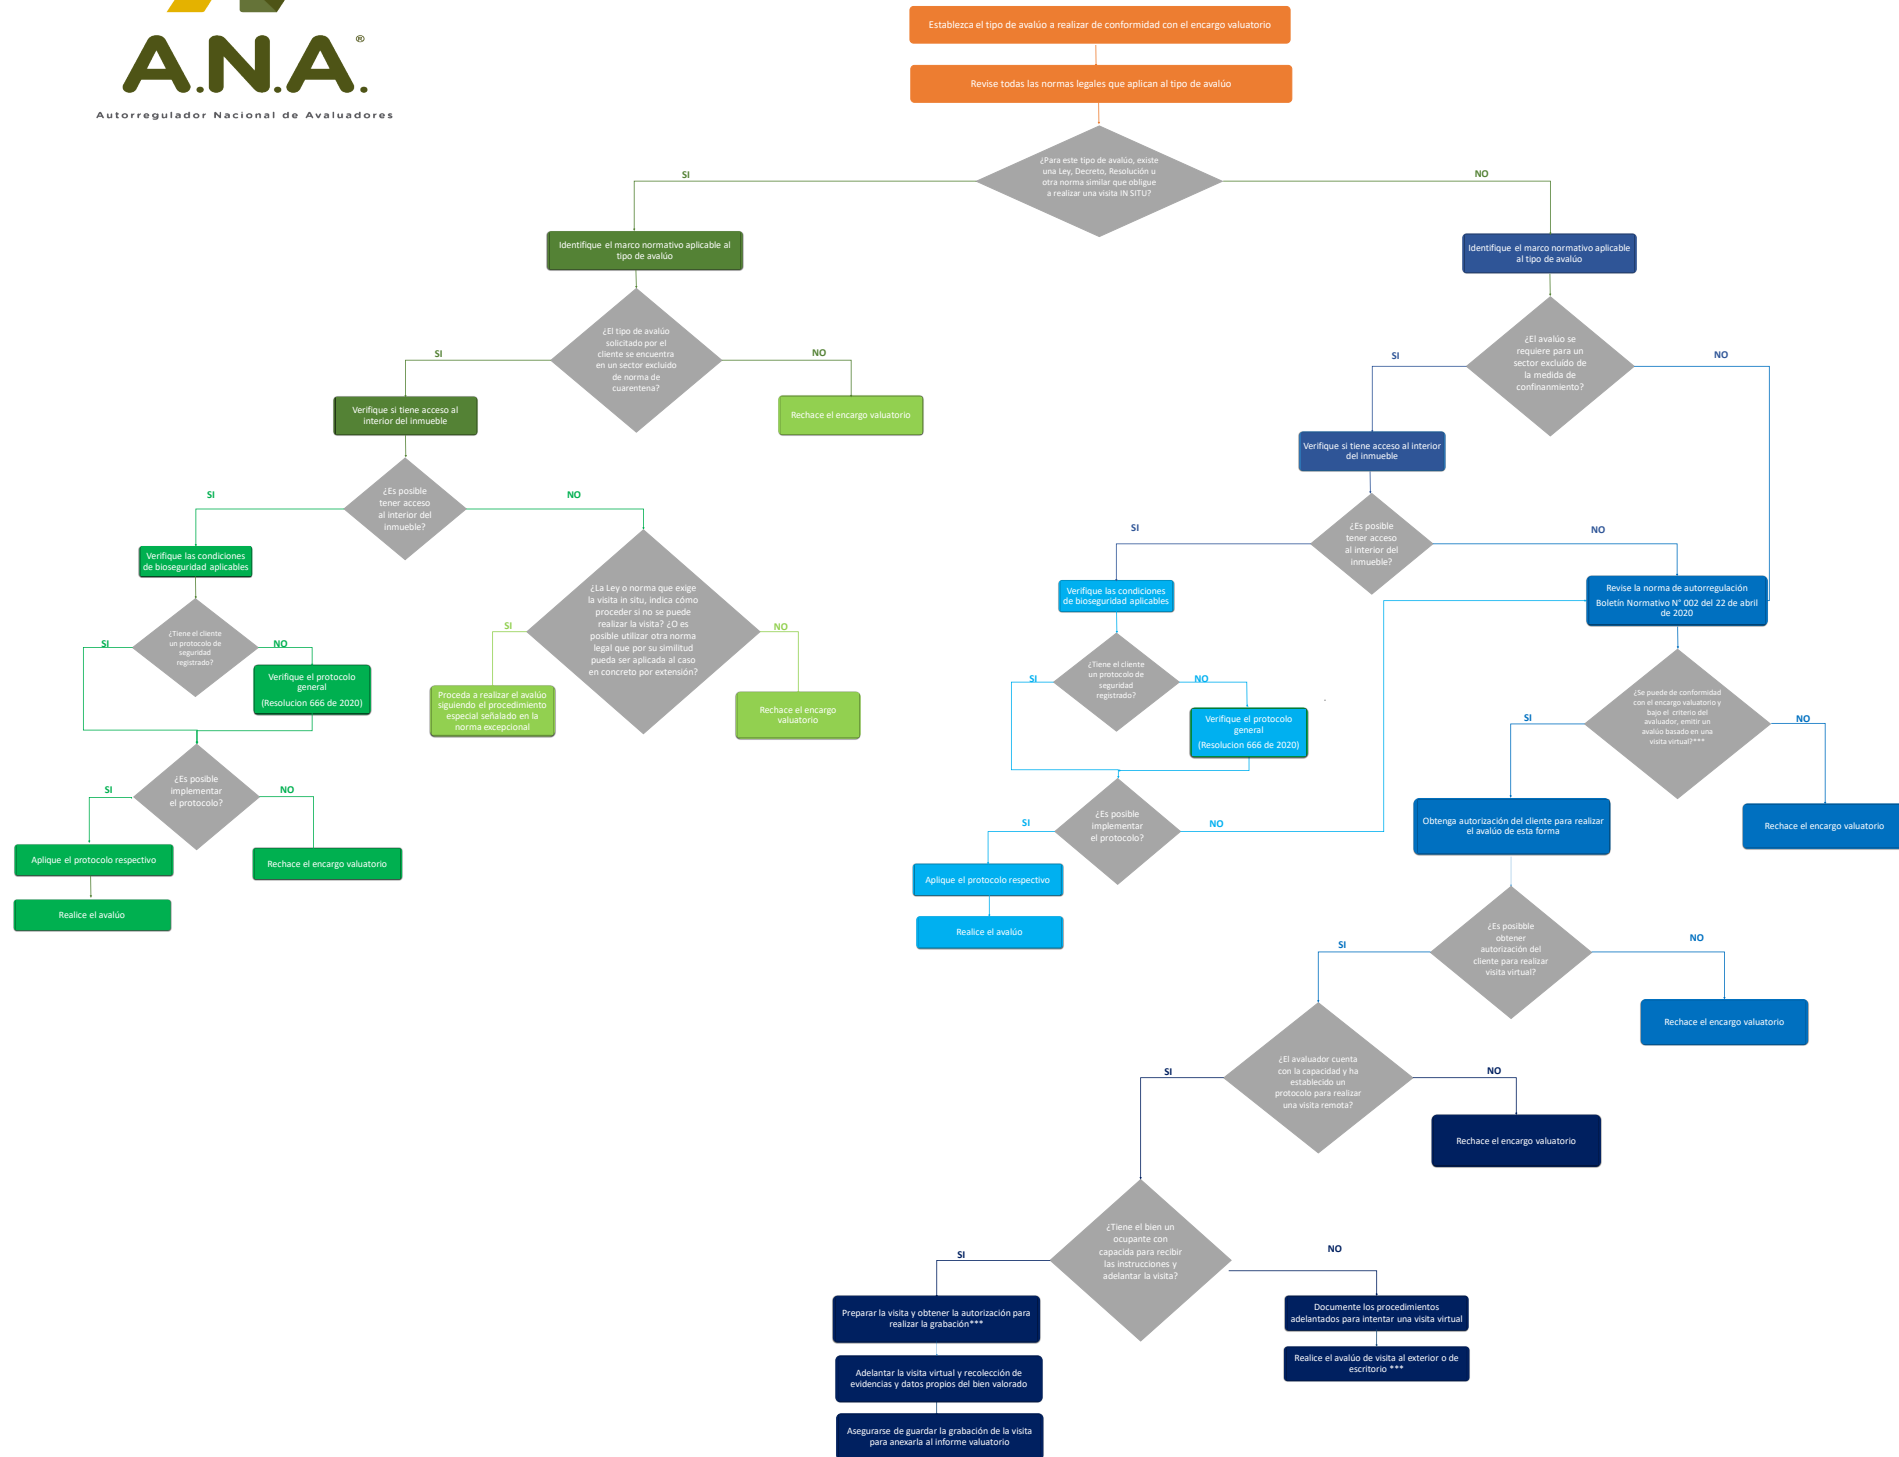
A.N.A.®
Autorregulador Nacional de Avaluadores

Establezca el tipo de avalúo a realizar de conformidad con el encargo valuatorio

Revise todas las normas legales que aplican al tipo de avalúo

¿Para este tipo de avalúo, existe una Ley, Decreto, Resolución u otra norma similar que obligue a realizar una visita IN SITU?

SI

NO

Identifique el marco normativo aplicable al tipo de avalúo

Identifique el marco normativo aplicable al tipo de avalúo

¿El tipo de avalúo solicitado por el cliente se encuentra en un sector excluido de norma de cuarentena?

SI

NO

Verifique si tiene acceso al interior del inmueble

Rechace el encargo valuatorio

¿Es posible tener acceso al interior del inmueble?

SI

NO

Verifique las condiciones de bioseguridad aplicables

¿La Ley o norma que exige la visita in situ, indica cómo proceder si no se puede realizar la visita? ¿O es posible utilizar otra norma legal que por su similitud pueda ser aplicada al caso en concreto por extensión?

SI

NO

Proceda a realizar el avalúo siguiendo el procedimiento especial señalado en la norma excepcional

Rechace el encargo valuatorio

¿Tiene el cliente un protocolo de seguridad registrado?

SI

NO

Verifique el protocolo general (Resolucion 666 de 2020)

¿Es posible implementar el protocolo?

SI

NO

Aplique el protocolo respectivo

Rechace el encargo valuatorio

Realice el avalúo

¿El avalúo se requiere para un sector excluido de la medida de confinamiento?

SI

NO

Verifique si tiene acceso al interior del inmueble

¿Es posible tener acceso al interior del inmueble?

SI

NO

Verifique las condiciones de bioseguridad aplicables

Revise la norma de autorregulación Boletín Normativo N° 002 del 22 de abril de 2020

¿Tiene el cliente un protocolo de seguridad registrado?

SI

NO

Verifique el protocolo general (Resolucion 666 de 2020)

¿Es posible implementar el protocolo?

SI

NO

Aplique el protocolo respectivo

Realice el avalúo

¿Se puede de conformidad con el encargo valuatorio y bajo el criterio del avaluador, emitir un avalúo basado en una visita virtual?***

SI

NO

Obtenga autorización del cliente para realizar el avalúo de esta forma

Rechace el encargo valuatorio

¿Es posible obtener autorización del cliente para realizar visita virtual?

SI

NO

Rechace el encargo valuatorio

¿El avaluador cuenta con la capacidad y ha establecido un protocolo para realizar una visita remota?

SI

NO

Rechace el encargo valuatorio

¿Tiene el bien un ocupante con capacida para recibir las instrucciones y adelantar la visita?

SI

NO

Preparar la visita y obtener la autorización para realizar la grabación***

Documente los procedimientos adelantados para intentar una visita virtual

Adelantar la visita virtual y recolección de evidencias y datos propios del bien valorado

Realice el avalúo de visita al exterior o de escritorio ***

Asegurarse de guardar la grabación de la visita para anexarla al informe valuatorio